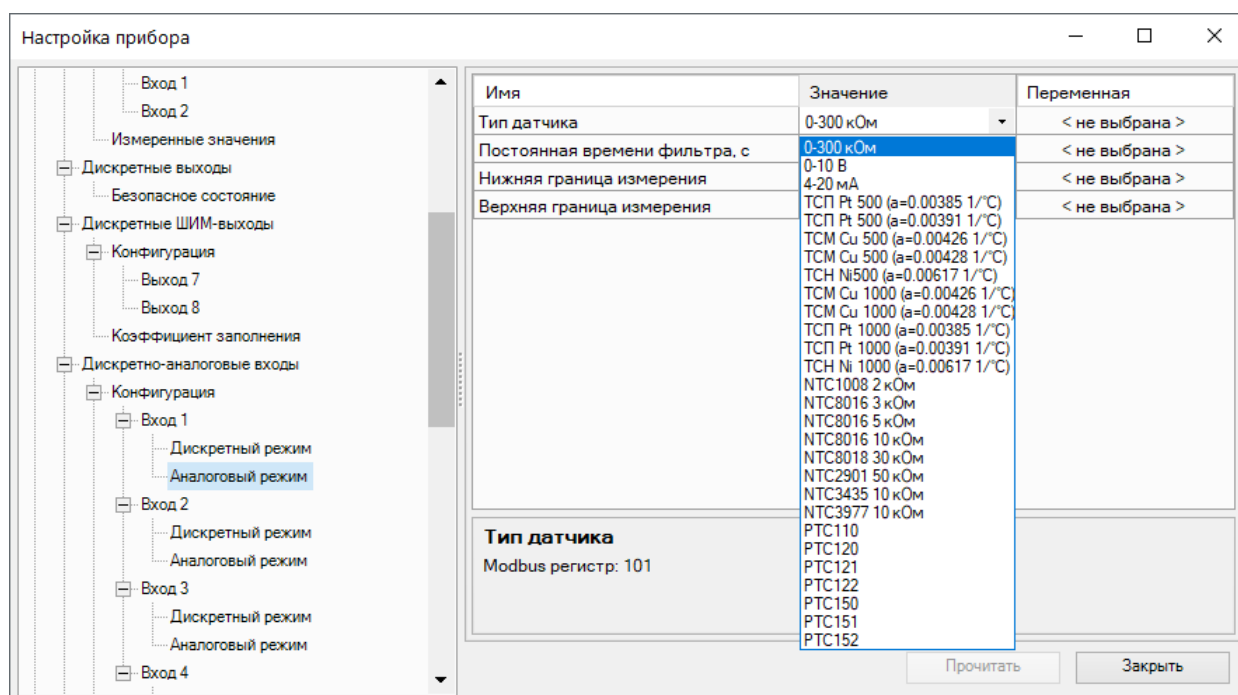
Настройка прибора

Вход 1
Вход 2
Измеренные значения
Дискретные выходы
Безопасное состояние
Дискретные ШИМ-выходы
Конфигурация
Выход 7
Выход 8
Коэффициент заполнения
Дискретно-аналоговые входы
Конфигурация
Вход 1
Дискретный режим
Аналоговый режим
Вход 2
Дискретный режим
Аналоговый режим
Вход 3
Дискретный режим
Аналоговый режим
Вход 4

| Имя | Значение | Переменная |
|---|---|---|
| Тип датчика | 0-300 кОм | < не выбрана > |
| Постоянная времени фильтра, с | | < не выбрана > |
| Нижняя граница измерения | | < не выбрана > |
| Верхняя граница измерения | | < не выбрана > |

0-300 кОм
0-10 В
4-20 мА
ТСП Pt 500 (a=0.00385 1/°C)
ТСП Pt 500 (a=0.00391 1/°C)
ТСМ Cu 500 (a=0.00426 1/°C)
ТСМ Cu 500 (a=0.00428 1/°C)
ТСН Ni500 (a=0.00617 1/°C)
ТСМ Cu 1000 (a=0.00426 1/°C)
ТСМ Cu 1000 (a=0.00428 1/°C)
ТСП Pt 1000 (a=0.00385 1/°C)
ТСП Pt 1000 (a=0.00391 1/°C)
ТСН Ni 1000 (a=0.00617 1/°C)
NTC1008 2 кОм
NTC8016 3 кОм
NTC8016 5 кОм
NTC8016 10 кОм
NTC8018 30 кОм
NTC2901 50 кОм
NTC3435 10 кОм
NTC3977 10 кОм
PTC110
PTC120
PTC121
PTC122
PTC150
PTC151
PTC152

Тип датчика
Modbus регистр: 101

Прочитать
Закрыть